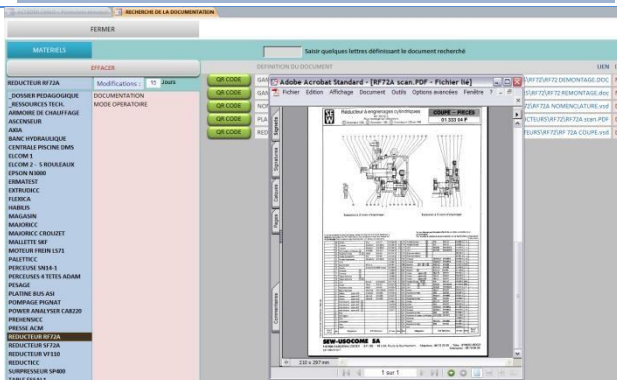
RECHERCHE DE LA DOCUMENTATION

FERMER

MATERIELS

EFFACER

Saisir quelques lettres définissant le document recherché

REDUCTEUR RF72A

Modifications : 15 Jours

_DOSSIER PEDAGOGIQUE
_RESSOURCES TECH.
ARMOIRE DE CHAUFFAGE
ASCENSEUR
AXIA
BANC HYDRAULIQUE
CENTRALE PISCINE DMS
ELCOM 1
ELCOM 2 - 5 ROULEAUX
EPSON N3000
ERMATEST
EXTRUDICC
FLEXICA
HABILIS
MAGASIN
MAJORICC
MAJORICC CROUZET
MALLETTE SKF
MOTEUR FREIN LS71
PALETTICC
PERCEUSE SN14-1
PERCEUSES 4 TETES ADAM
PESAGE
PLATINE BUS ASI
POMPAGE PIGNAT
POWER ANALYSER CA8220
PREHENSICC
PRESSE ACM
REDUCTEUR RF72A
REDUCTEUR SF72A
REDUCTEUR VF110
REDUCTICC
SURPRESSEUR SP800

DOCUMENTATION
MODE OPERATOIRE

QR CODE
QR CODE
QR CODE
QR CODE
QR CODE

DEFINITION DU DOCUMENT

GAN
GAN
NOM
PLA
RED

LIEN

S\RF72\RF72 DEMONTAGE.DOC
S\RF72\RF72 REMONTAGE.doc
Z\RF72A NOMENCLATURE.vsd
CTEURS\RF72\RF72A scan.PDF
TEURS\RF72\RF7 2A COUPE.vsd

Adobe Acrobat Standard - [RF72A scan.PDF - Fichier lié]

Fichier Edition Affichage Document Outils Options avancées Fenêtre ?

Signets
Signatures
Calques
Pages
Commentaires

Réducteur à engrenages cylindriques
COUPE - PIECES
01 333 04 P

SEW-USOCOME SA

210 x 297 mm

1 sur 1